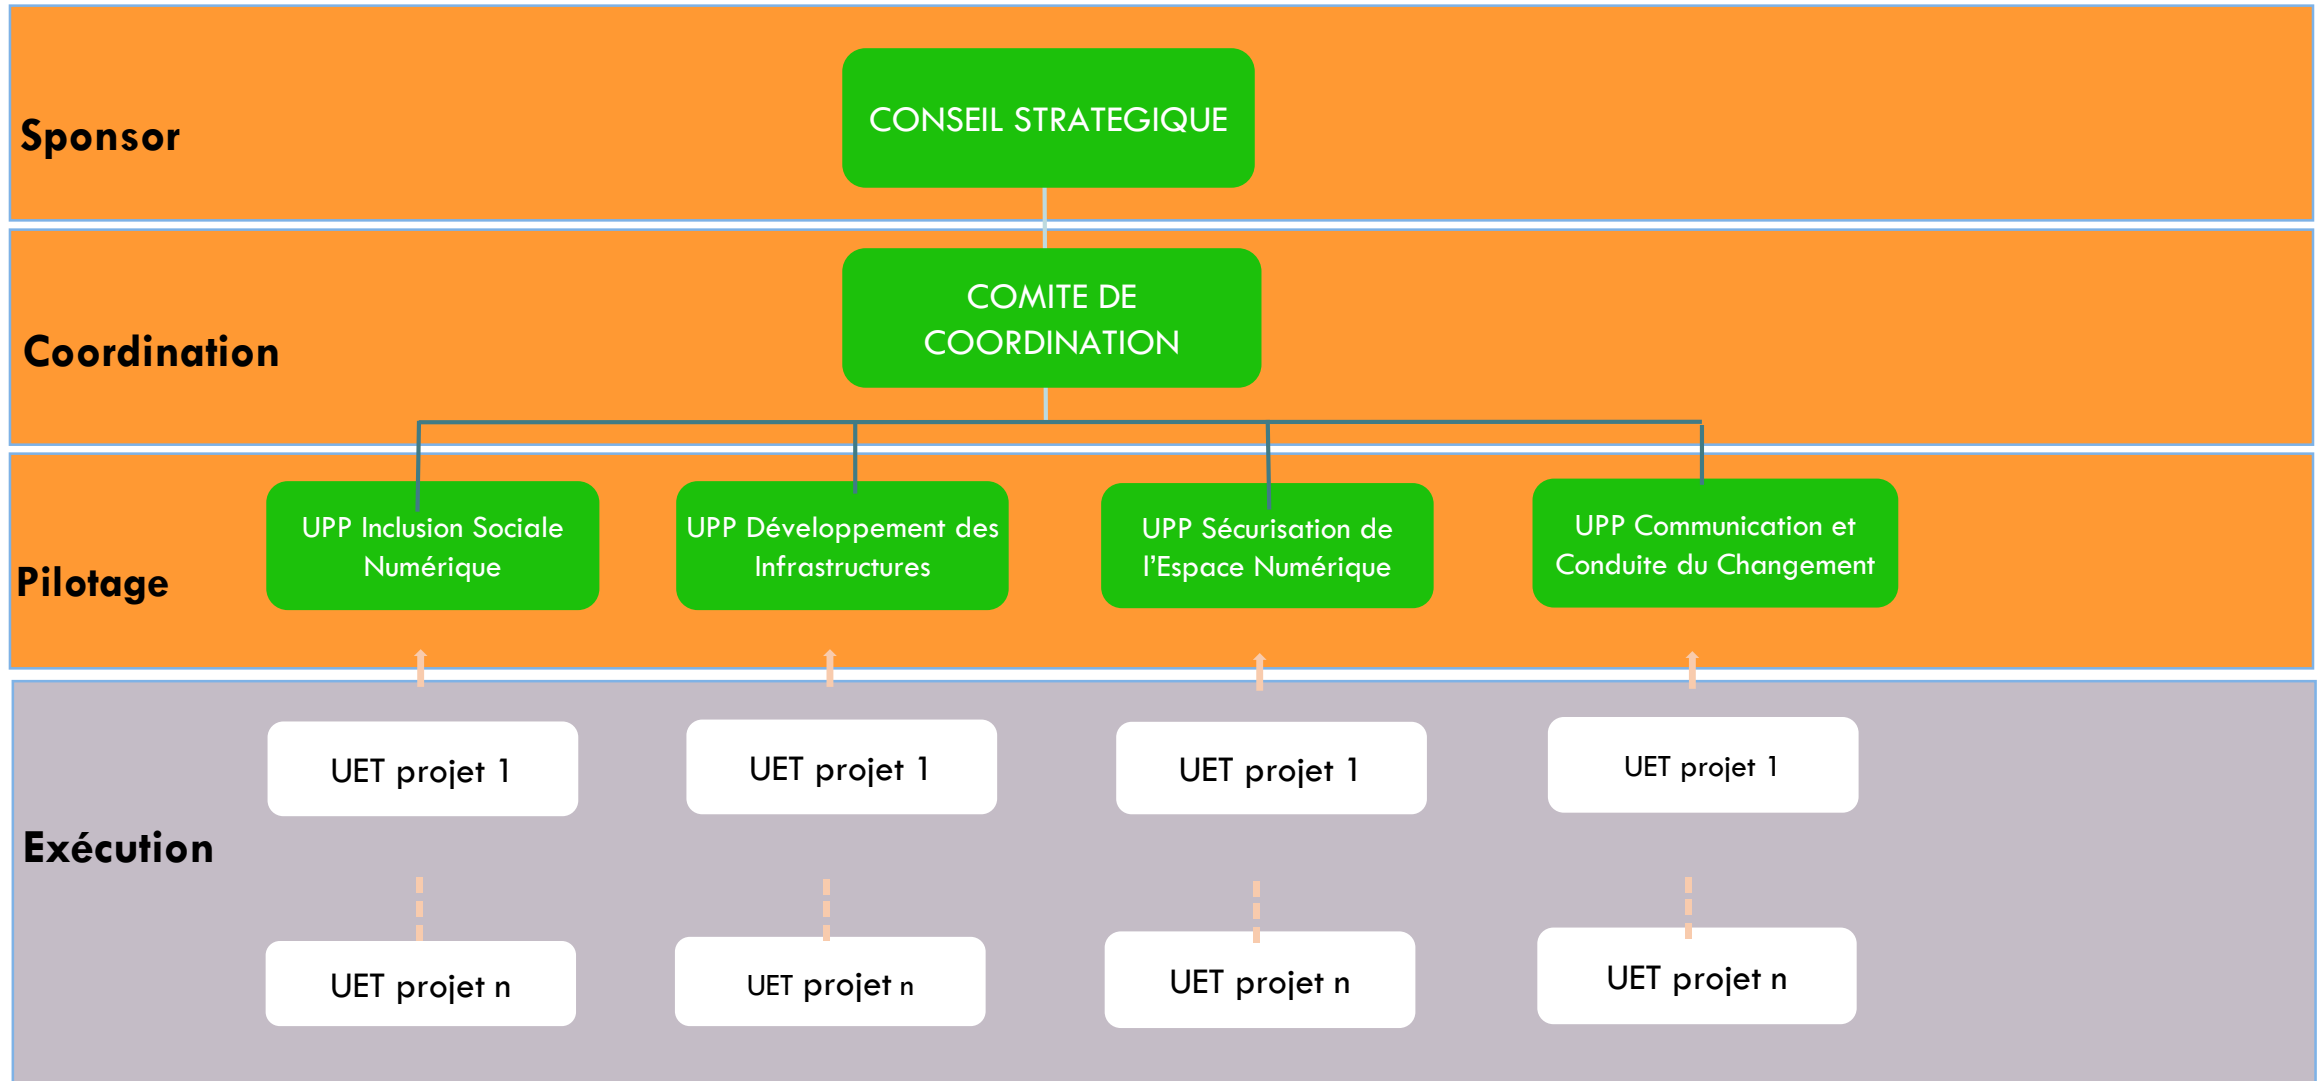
Sponsor

CONSEIL STRATEGIQUE

Coordination

COMITE DE COORDINATION

Pilotage

UPP Inclusion Sociale Numérique

UPP Développement des Infrastructures

UPP Sécurisation de l'Espace Numérique

UPP Communication et Conduite du Changement

Exécution

UET projet 1

UET projet 1

UET projet 1

UET projet 1

UET projet n

UET projet n

UET projet n

UET projet n